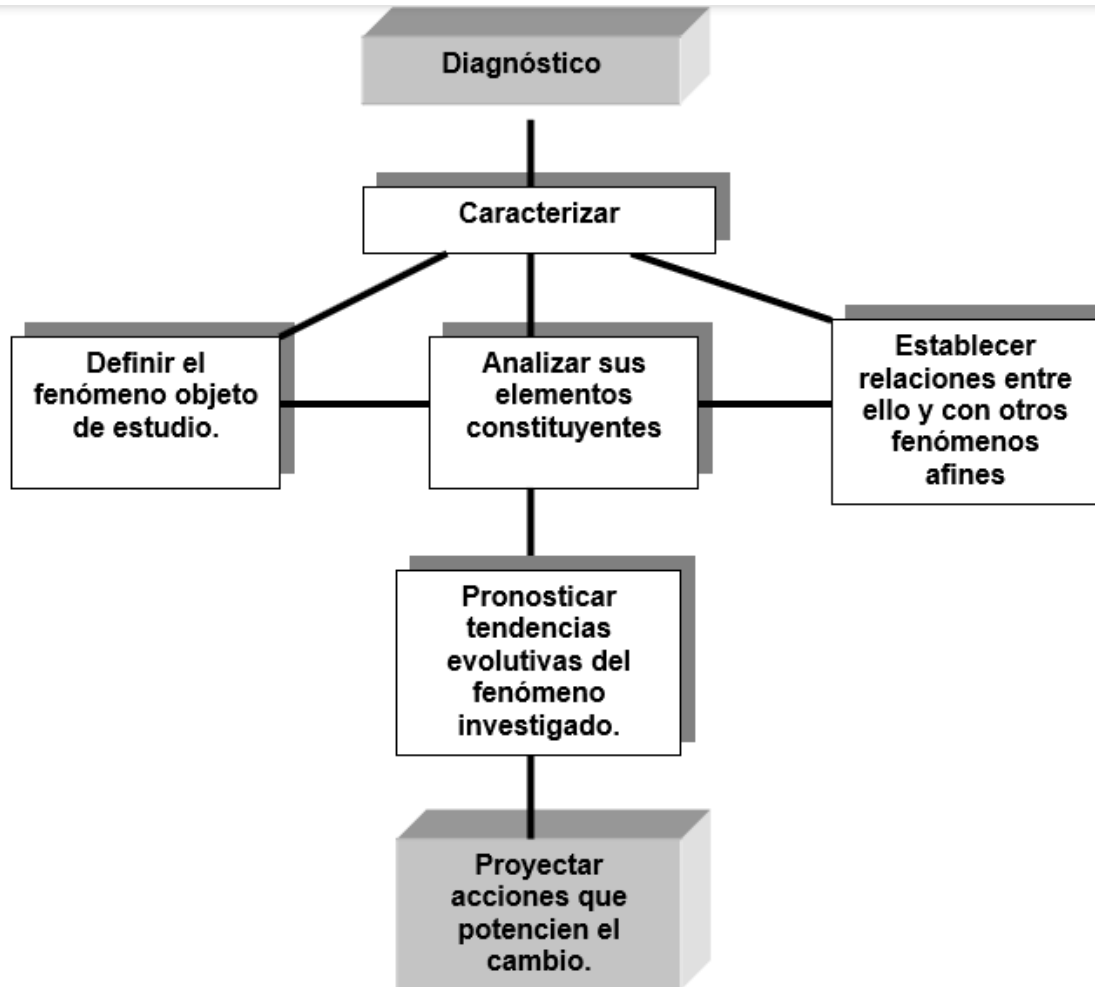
Diagnóstico

Caracterizar

Definir el fenómeno objeto de estudio.

Analizar sus elementos constituyentes

Establecer relaciones entre ello y con otros fenómenos afines

Pronosticar tendencias evolutivas del fenómeno investigado.

Proyectar acciones que potencien el cambio.